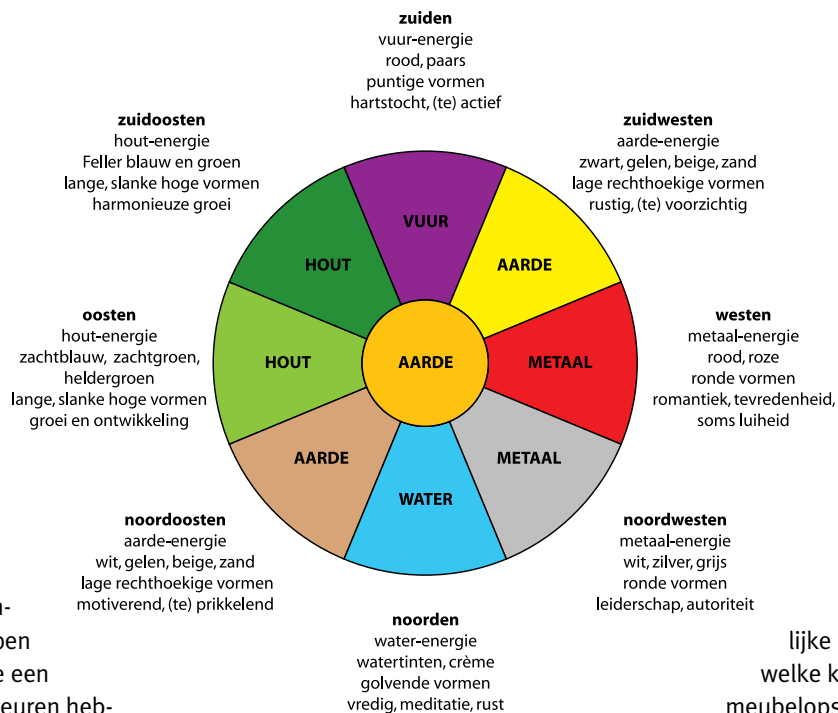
zuiden
vuur-energie
rood, paars
puntige vormen
hartstocht, (te) actief

zuidoosten
hout-energie
Feller blauw en groen
lange, slanke hoge vormen
harmonieuze groei

zuidwesten
aarde-energie
zwart, gelen, beige, zand
lage rechthoekige vormen
rustig, (te) voorzichtig

oosten
hout-energie
zachtblauw, zachtgroen, heldergroen
lange, slanke hoge vormen
groei en ontwikkeling

westen
metaal-energie
rood, roze
ronde vormen
romantiek, tevredenheid, soms luiheid

VUUR

HOUT

AARDE

HOUT

AARDE

METAAL

AARDE

METAAL

WATER

noordoosten
aarde-energie
wit, gelen, beige, zand
lage rechthoekige vormen
motiverend, (te) prikkelend

noordwesten
metaal-energie
wit, zilver, grijs
ronde vormen
leiderschap, autoriteit

noorden
water-energie
watertinten, crème
golvende vormen
vredig, meditatie, rust

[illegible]n-
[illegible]ben
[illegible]e een
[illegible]eυren heb-

lijke
welke k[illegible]
meubelops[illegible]